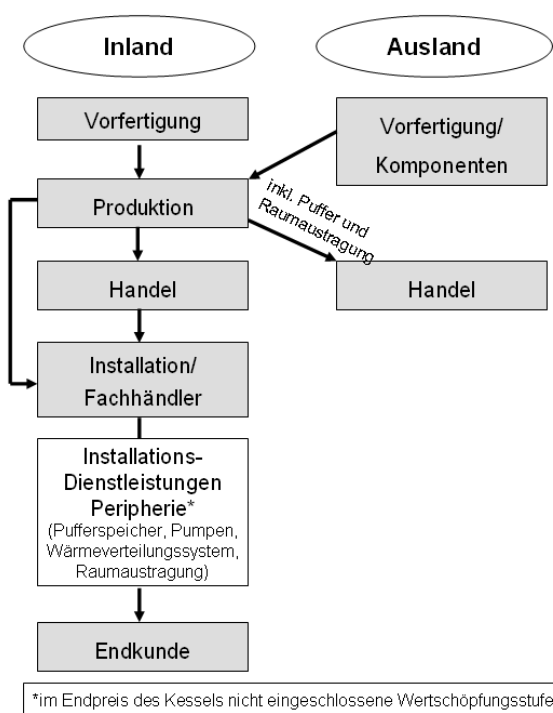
Inland

Ausland

Vorfertigung

Vorfertigung/ Komponenten

Produktion

inkl. Puffer und Raumaustragung

Handel

Handel

Installation/ Fachhändler

Installations-Dienstleistungen Peripherie* (Pufferspeicher, Pumpen, Wärmeverteilungssystem, Raumaustragung)

Endkunde

*im Endpreis des Kessels nicht eingeschlossene Wertschöpfungsstufe